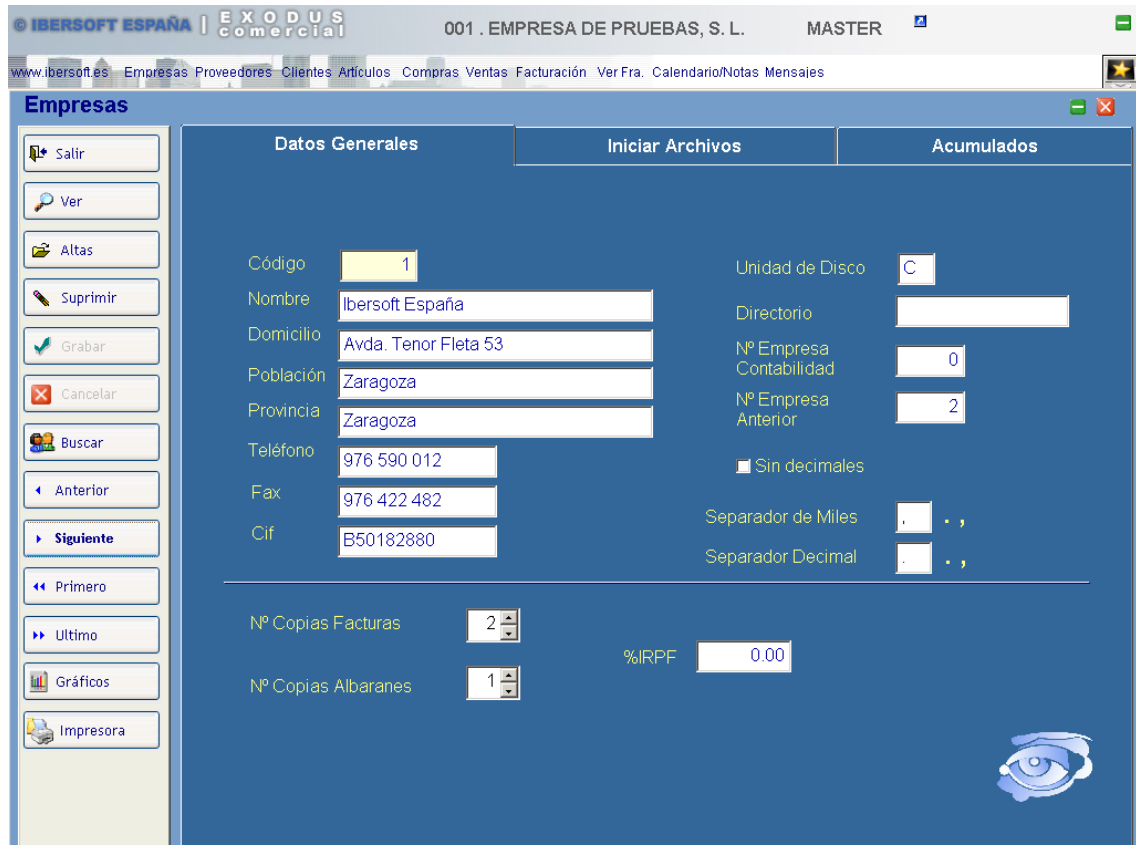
© IBERSOFT ESPAÑA | EXODUS comercial

001 . EMPRESA DE PRUEBAS, S. L.

MASTER

www.ibersoft.es Empresas Proveedores Clientes Artículos Compras Ventas Facturación Ver Fra. Calendario/Notas Mensajes

Empresas

Salir
Ver
Altas
Suprimir
Grabar
Cancelar
Buscar
Anterior
Siguiente
Primero
Ultimo
Gráficos
Impresora

Datos Generales | Iniciar Archivos | Acumulados

Código 1
Nombre Ibersoft España
Domicilio Avda. Tenor Fleta 53
Población Zaragoza
Provincia Zaragoza
Teléfono 976 590 012
Fax 976 422 482
Cif B50182880

Unidad de Disco C
Directorio
Nº Empresa Contabilidad 0
Nº Empresa Anterior 2
Sin decimales
Separador de Miles , . ,
Separador Decimal . . ,

Nº Copias Facturas 2
Nº Copias Albaranes 1
%IRPF 0.00